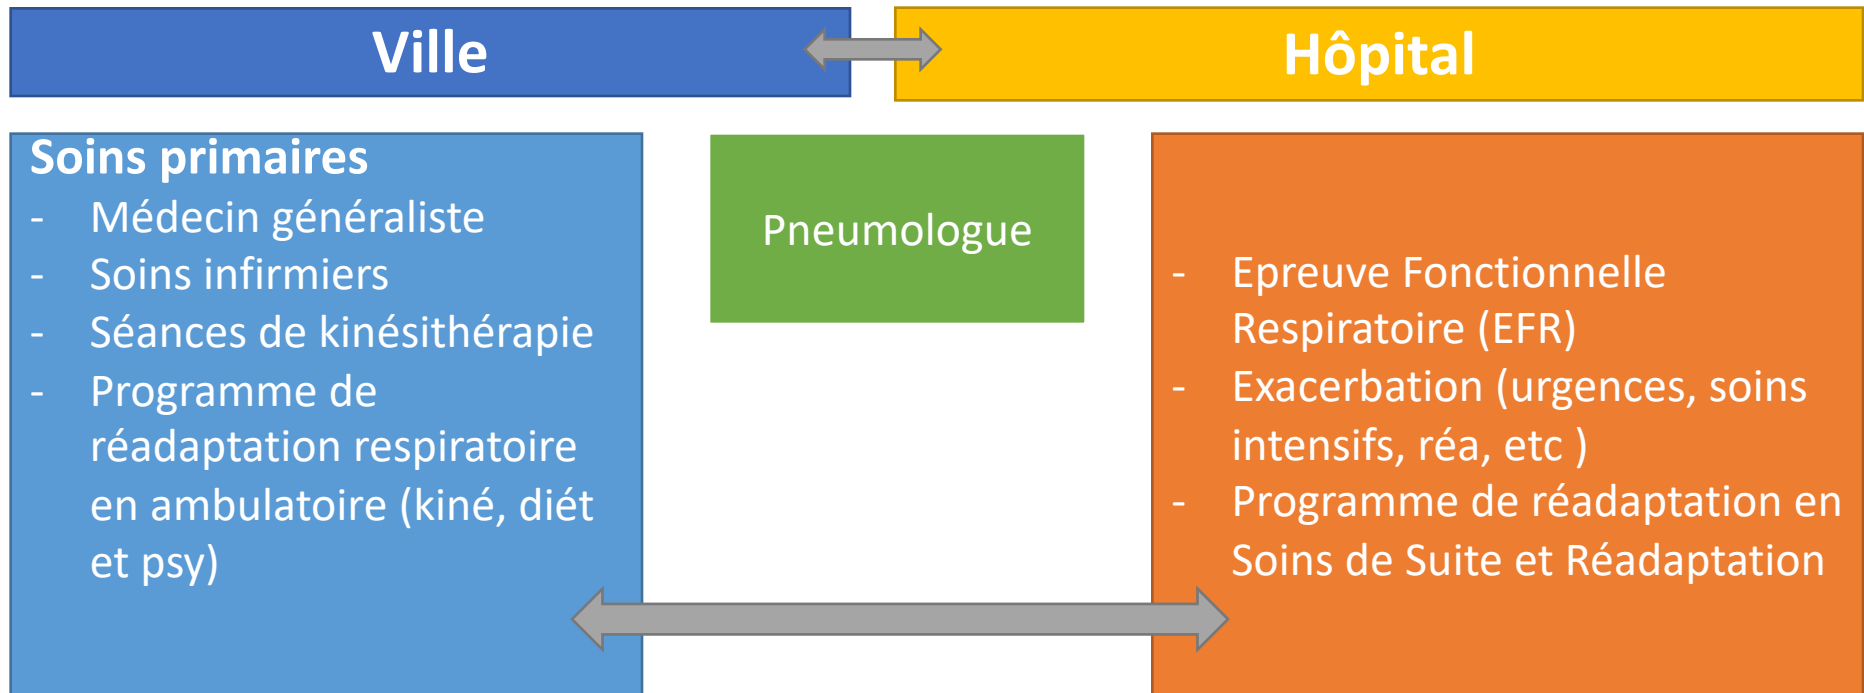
Ville

Hôpital

Soins primaires
- Médecin généraliste
- Soins infirmiers
- Séances de kinésithérapie
- Programme de réadaptation respiratoire en ambulatoire (kiné, diét et psy)

Pneumologue

- Epreuve Fonctionnelle Respiratoire (EFR)
- Exacerbation (urgences, soins intensifs, réa, etc )
- Programme de réadaptation en Soins de Suite et Réadaptation